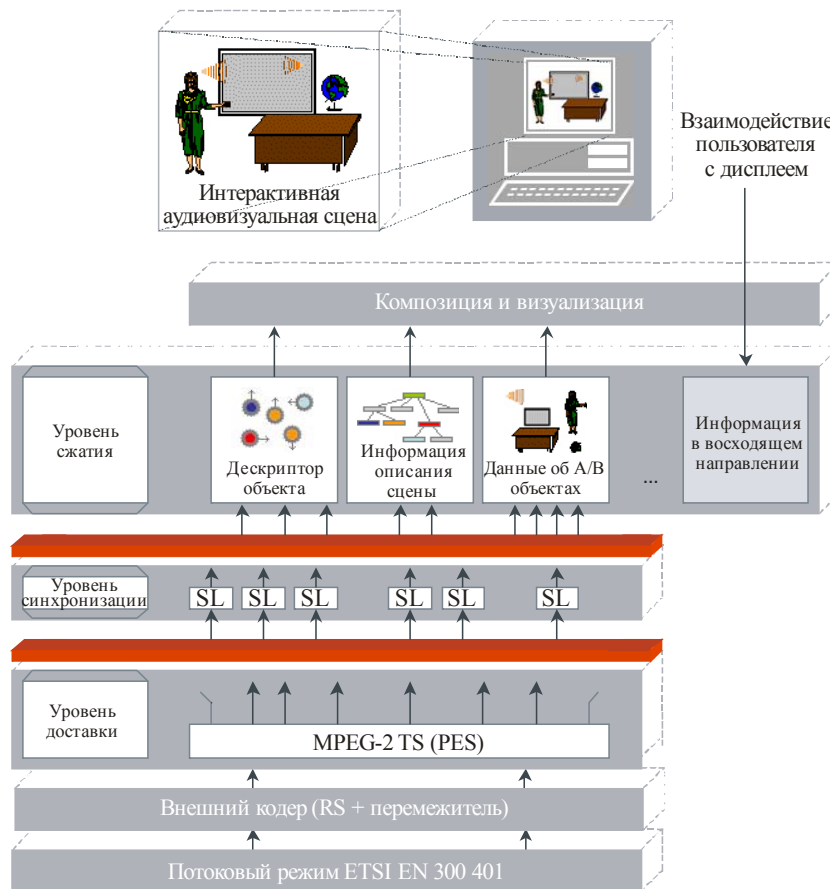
Интерактивная аудиовизуальная сцена

Взаимодействие пользователя с дисплеем

Композиция и визуализация

Уровень сжатия

Дескриптор объекта

Информация описания сцены

Данные об А/В объектах

...

Информация в восходящем направлении

Уровень синхронизации

SL SL SL SL SL SL

Уровень доставки

MPEG-2 TS (PES)

Внешний кодер (RS + перемежитель)

Потоковый режим ETSI EN 300 401